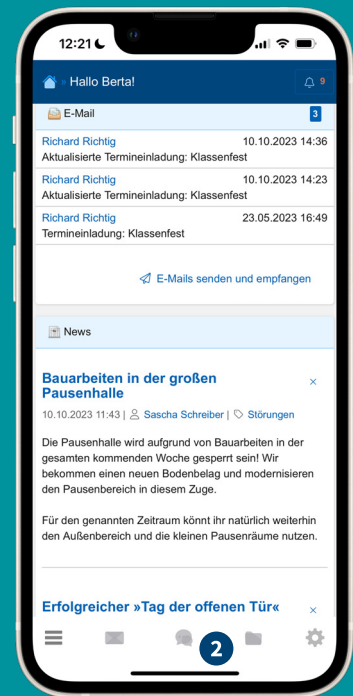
12:21

» Hallo Berta!

9

E-Mail

3

Richard Richtig 10.10.2023 14:36
Aktualisierte Termineinladung: Klassenfest

Richard Richtig 10.10.2023 14:23
Aktualisierte Termineinladung: Klassenfest

Richard Richtig 23.05.2023 16:49
Termineinladung: Klassenfest

E-Mails senden und empfangen

News

Bauarbeiten in der großen Pausenhalle

×

10.10.2023 11:43 | Sascha Schreiber | Störungen

Die Pausenhalle wird aufgrund von Bauarbeiten in der gesamten kommenden Woche gesperrt sein! Wir bekommen einen neuen Bodenbelag und modernisieren den Pausenbereich in diesem Zuge.

Für den genannten Zeitraum könnt ihr natürlich weiterhin den Außenbereich und die kleinen Pausenräume nutzen.

Erfolgreicher »Tag der offenen Tür«

×

2